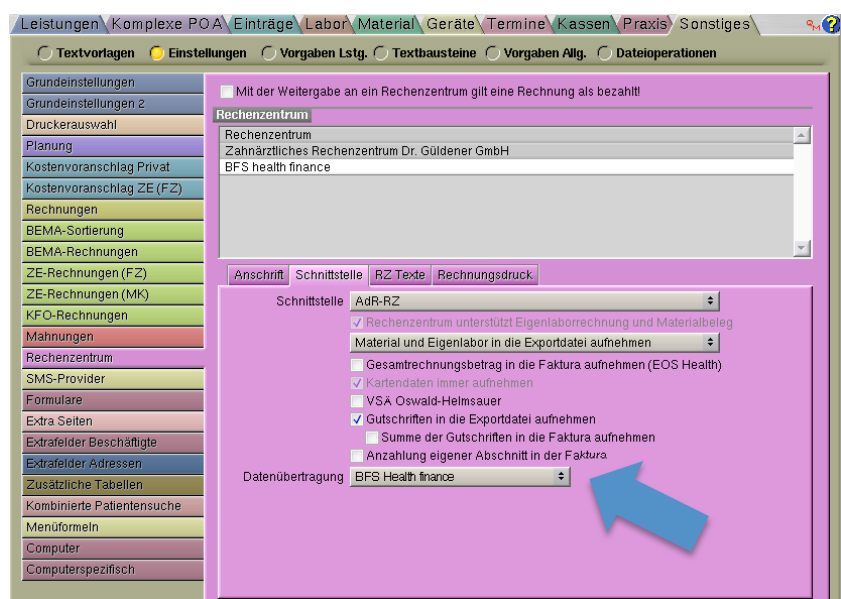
Leistungen | Komplexe POA | Einträge | Labor | Material | Geräte | Termine | Kassen | Praxis | Sonstiges

Textvorlagen | Einstellungen | Vorgaben Lstg. | Textbausteine | Vorgaben Allg. | Dateioperationen

Grundeinstellungen
Grundeinstellungen 2
Druckerauswahl
Planung
Kostenvoranschlag Privat
Kostenvoranschlag ZE (FZ)
Rechnungen
BEMA-Sortierung
BEMA-Rechnungen
ZE-Rechnungen (FZ)
ZE-Rechnungen (MK)
KFO-Rechnungen
Mahnungen
Rechenzentrum
SMS-Provider
Formulare
Extra Seiten
Extrafelder Beschäftigte
Extrafelder Adressen
Zusätzliche Tabellen
Kombinierte Patientensuche
Menüformeln
Computer
Computerspezifisch

Mit der Weitergabe an ein Rechenzentrum gilt eine Rechnung als bezahlt!

Rechenzentrum

| Rechenzentrum |
|---|
| Zahnärztliches Rechenzentrum Dr. Güldener GmbH |
| BFS health finance |

Anschrift | Schnittstelle | RZ Texte | Rechnungsdruck

Schnittstelle AdR-RZ
Rechenzentrum unterstützt Eigenlaborrechnung und Materialbeleg
Material und Eigenlabor in die Exportdatei aufnehmen
Gesamtrechnungsbetrag in die Faktura aufnehmen (EOS Health)
Kartendaten immer aufnehmen
VSA Oswald-Helmsauer
Gutschriften in die Exportdatei aufnehmen
Summe der Gutschriften in die Faktura aufnehmen
Anzahlung eigener Abschnitt in der Faktura
Datenübertragung BFS Health finance